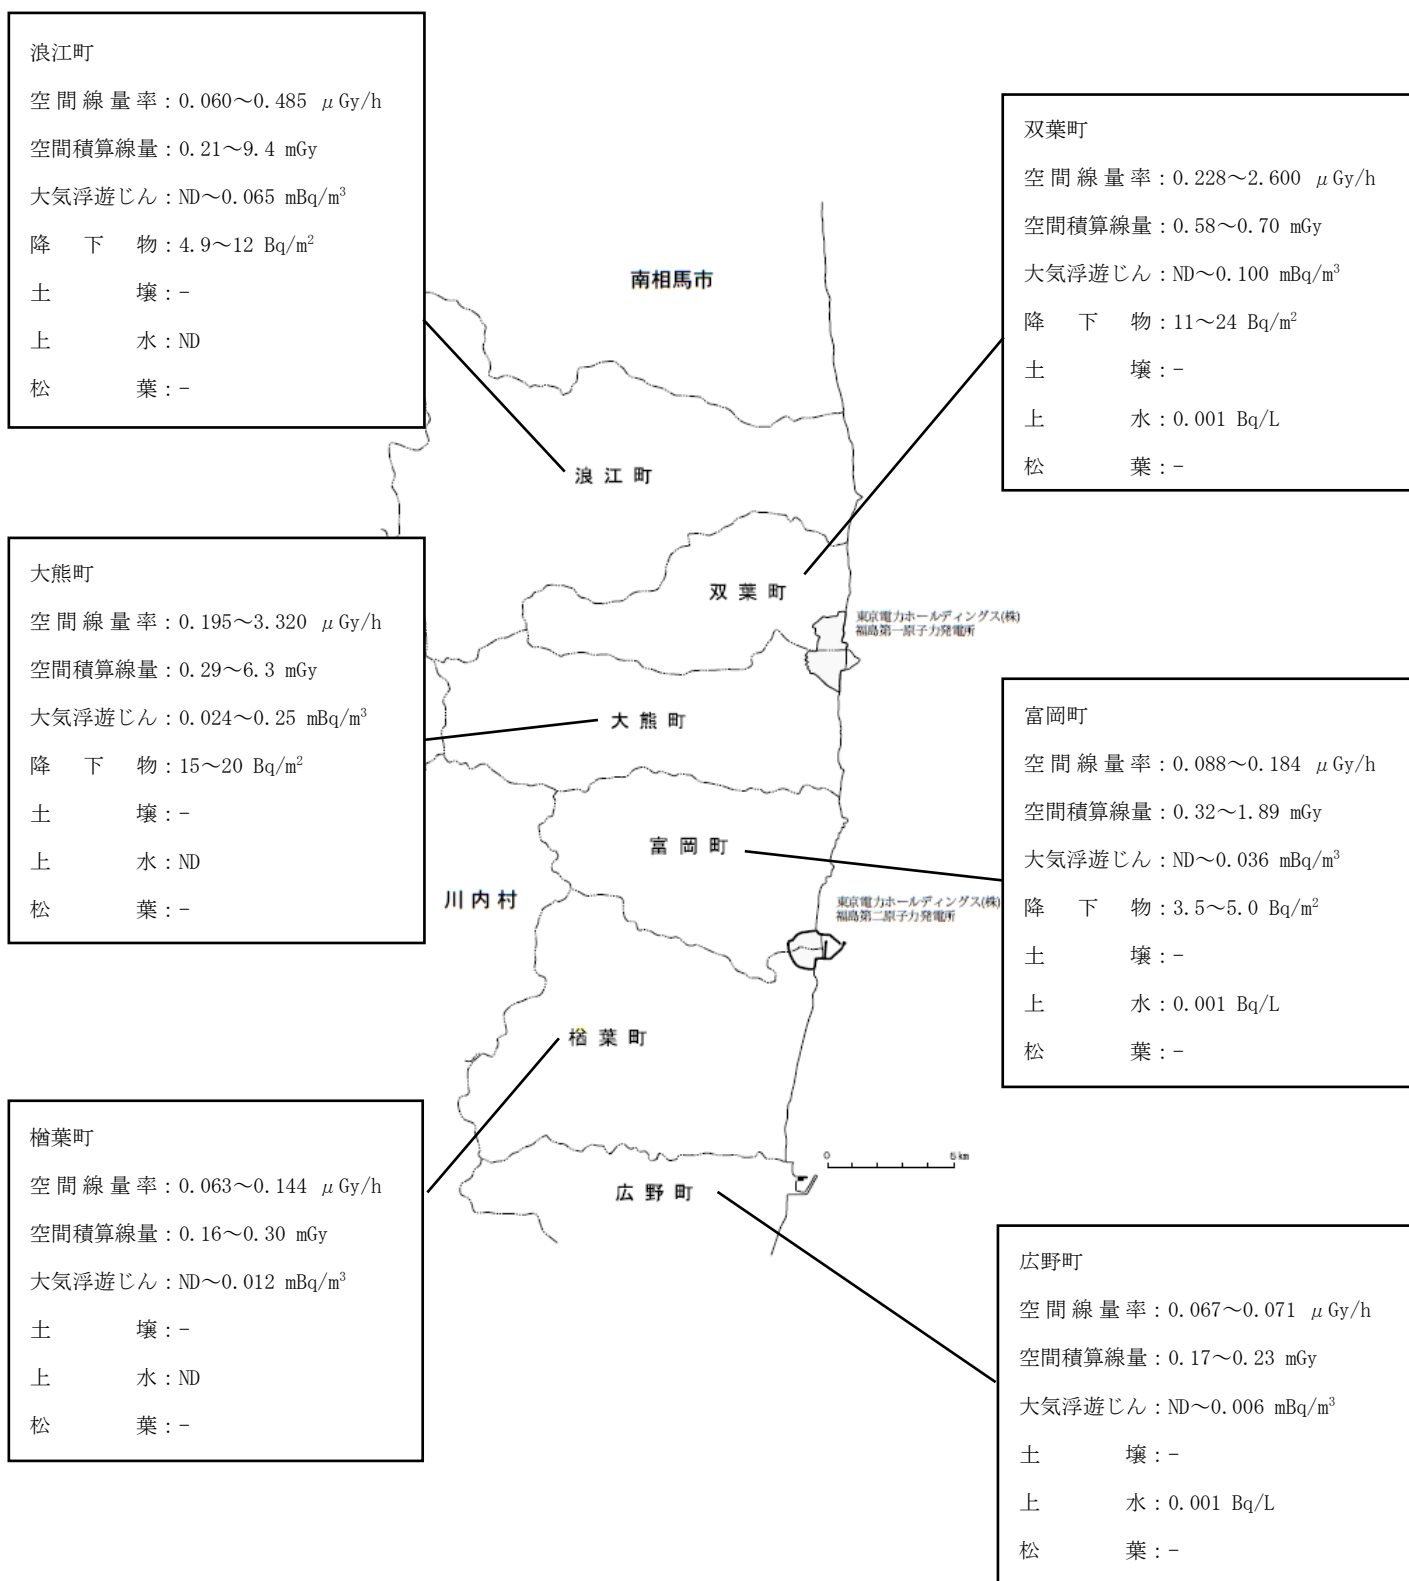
浪江町
空間線量率：0.060～0.485 μGy/h
空間積算線量：0.21～9.4 mGy
大気浮遊じん：ND～0.065 mBq/m$^3$
降　下　物：4.9～12 Bq/m$^2$
土　　壌：-
上　　水：ND
松　　葉：-

双葉町
空間線量率：0.228～2.600 μGy/h
空間積算線量：0.58～0.70 mGy
大気浮遊じん：ND～0.100 mBq/m$^3$
降　下　物：11～24 Bq/m$^2$
土　　壌：-
上　　水：0.001 Bq/L
松　　葉：-

南相馬市

浪江町

双葉町

東京電力ホールディングス(株)
福島第一原子力発電所

大熊町
空間線量率：0.195～3.320 μGy/h
空間積算線量：0.29～6.3 mGy
大気浮遊じん：0.024～0.25 mBq/m$^3$
降　下　物：15～20 Bq/m$^2$
土　　壌：-
上　　水：ND
松　　葉：-

大熊町

富岡町
空間線量率：0.088～0.184 μGy/h
空間積算線量：0.32～1.89 mGy
大気浮遊じん：ND～0.036 mBq/m$^3$
降　下　物：3.5～5.0 Bq/m$^2$
土　　壌：-
上　　水：0.001 Bq/L
松　　葉：-

富岡町

川内村

東京電力ホールディングス(株)
福島第二原子力発電所

楢葉町

楢葉町
空間線量率：0.063～0.144 μGy/h
空間積算線量：0.16～0.30 mGy
大気浮遊じん：ND～0.012 mBq/m$^3$
土　　壌：-
上　　水：ND
松　　葉：-

0　5km

広野町

広野町
空間線量率：0.067～0.071 μGy/h
空間積算線量：0.17～0.23 mGy
大気浮遊じん：ND～0.006 mBq/m$^3$
土　　壌：-
上　　水：0.001 Bq/L
松　　葉：-